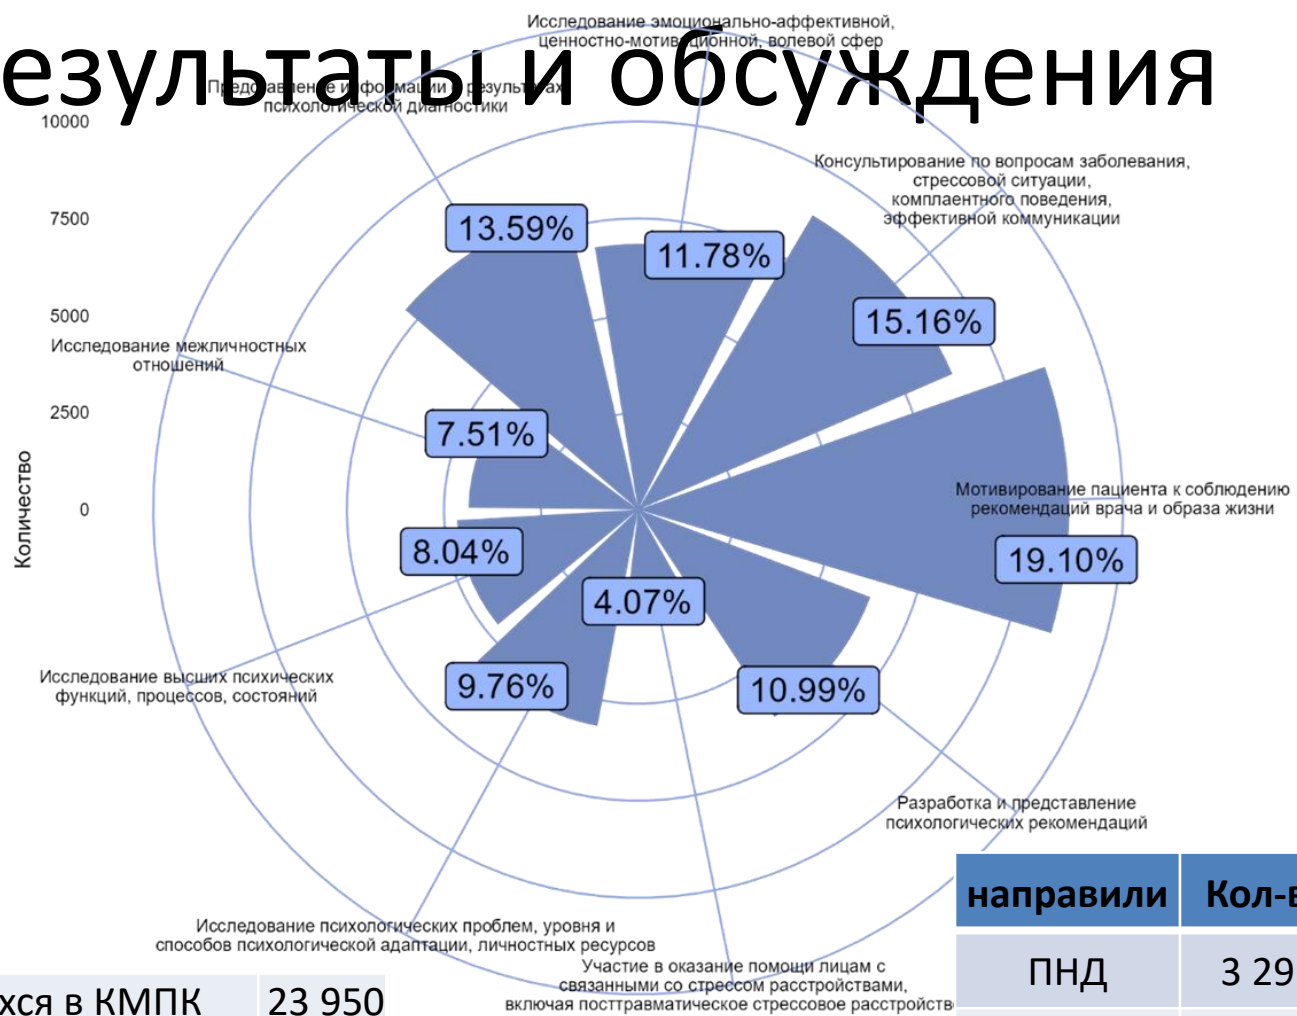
езультаты и обсуждения

Исследование эмоционально-аффективной, ценностно-мотивационной, волевой сфер

Предоставление информации о результатах психологической диагностики

Консультирование по вопросам заболевания, стрессовой ситуации, комплаентного поведения, эффективной коммуникации

10000
7500
5000
2500
0

Количество

Исследование межличностных отношений

Мотивирование пациента к соблюдению рекомендаций врача и образа жизни

13.59%
11.78%
15.16%
7.51%
19.10%
8.04%
4.07%
9.76%
10.99%

Исследование высших психических функций, процессов, состояний

Разработка и представление психологических рекомендаций

Исследование психологических проблем, уровня и способов психологической адаптации, личностных ресурсов

Участие в оказании помощи лицам с связанными со стрессом расстройствами, включая посттравматическое стрессовое расстройств

| направили | Кол-в |
|---|---|
| ПНД | 3 29 |

| хся в КМПК | 23 950 |
|---|---|